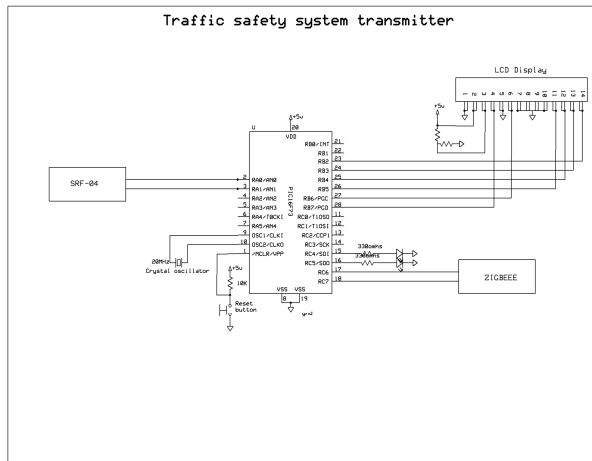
Traffic safety system transmitter

LCD Display

1 2 3 4 5 6 7 8 9 10 11 12 13 14

+5v

+5v

U 20

VDD

SRF-04

2 RA0/AN0
3 RA1/AN1
4 RA2/AN2
5 RA3/AN3
6 RA4/T0CKI
7 RA5/AN4
9 OSC1/CLKI
10 OSC2/CLKO
1 /MCLR/VPP

PIC16F73

21 RB0/INT
22 RB1
23 RB2
24 RB3
25 RB4
26 RB5
27 RB6/PGC
28 RB7/PGD
11 RC0/T1OSO
12 RC1/T1OSI
13 RC2/CCP1
14 RC3/SCK
15 RC4/SDI
16 RC5/SDO
17 RC6
18 RC7

330ohms
330ohms

ZIGBEEE

20MHz
Crystal oscillator

+5v
10K

Reset button

VSS VSS
8 19

gnd